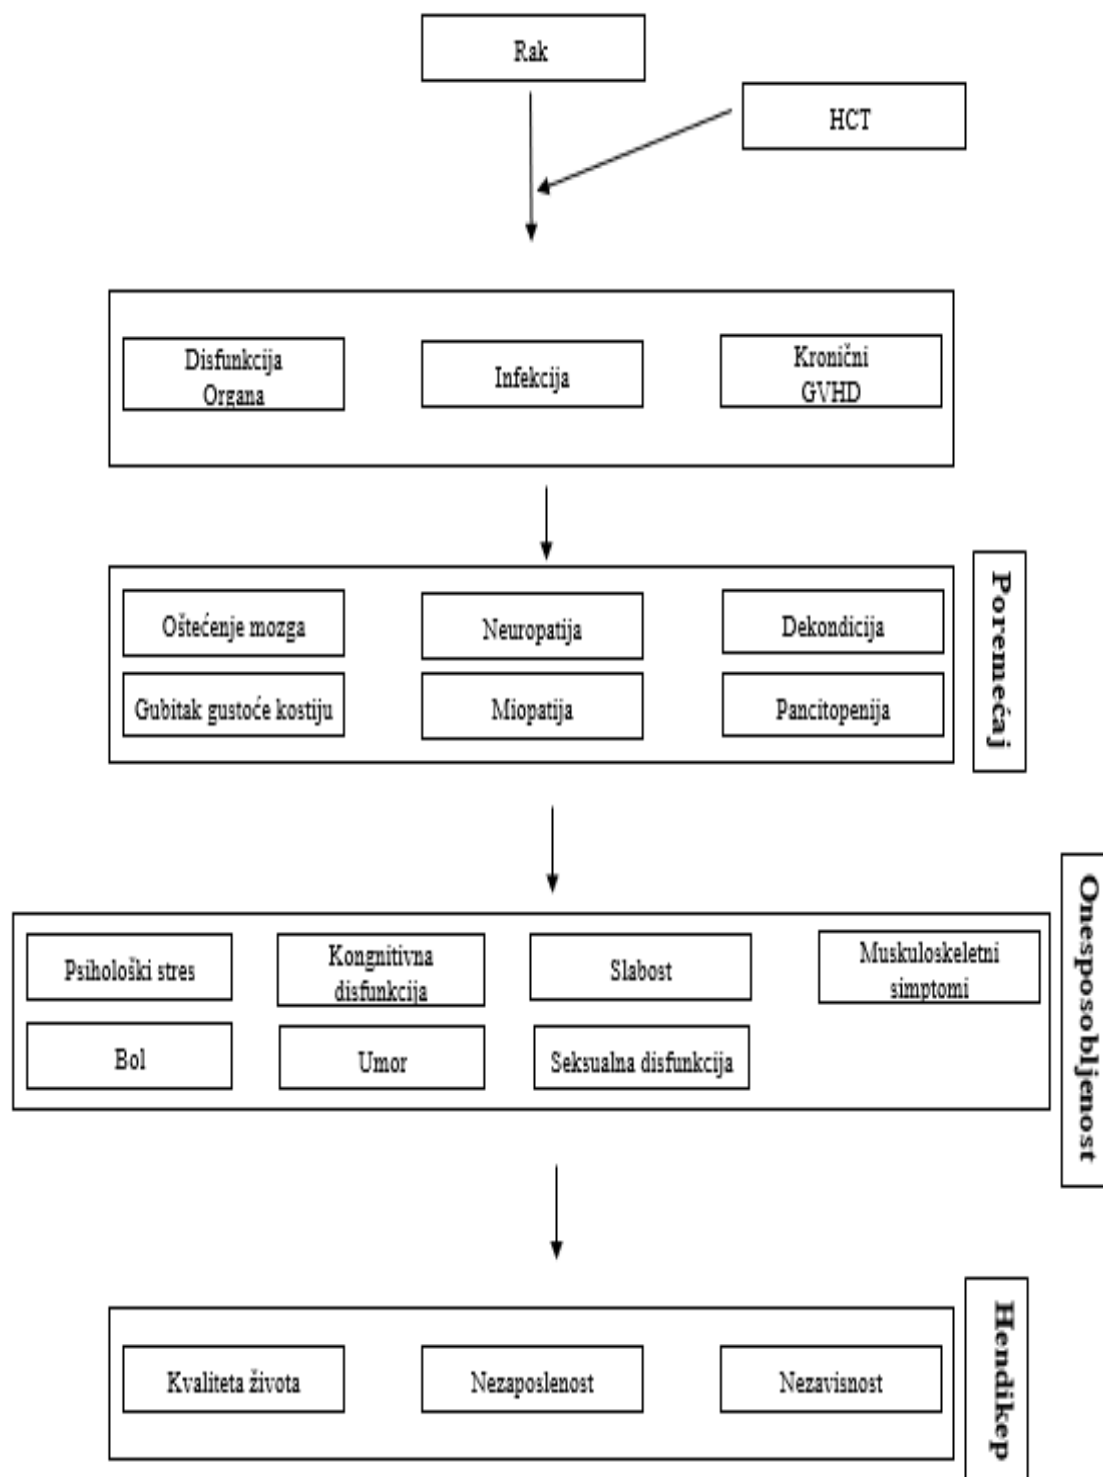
Rak

HCT

Disfunkcija Organa

Infekcija

Kronični GVHD

Poremećaj

Oštećenje mozga

Neuropatija

Dekondicija

Gubitak gustoće kostiju

Miopatija

Pancitopenija

Onesposobljenost

Psihološki stres

Kongnitivna disfunkcija

Slabost

Muskuloskeletni simptomi

Bol

Umor

Seksualna disfunkcija

Hendikep

Kvaliteta života

Nezaposlenost

Nezavisnost